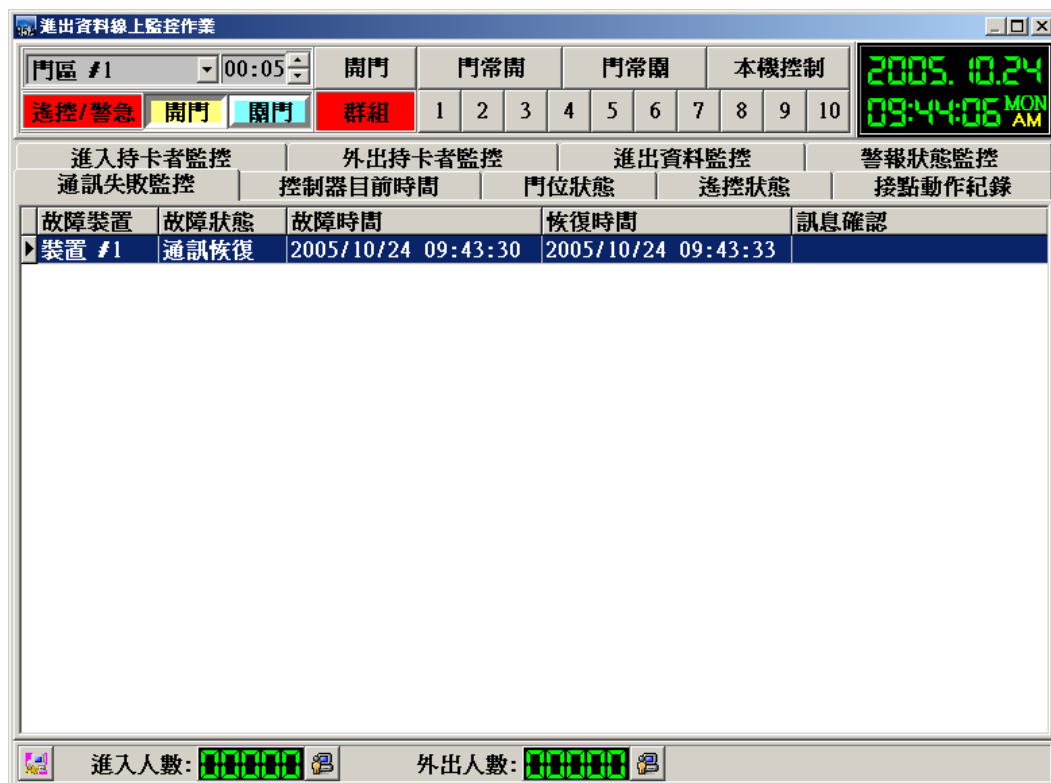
進出資料線上監控作業

門區 #1
00:05
開門
門常開
門常關
本機控制
2005. 10.24
09:44:06 MON AM
遙控/警急
開門
關門
群組
1
2
3
4
5
6
7
8
9
10

進入持卡者監控
外出持卡者監控
進出資料監控
警報狀態監控
通訊失敗監控
控制器目前時間
門位狀態
遙控狀態
接點動作紀錄

| 故障裝置 | 故障狀態 | 故障時間 | 恢復時間 | 訊息確認 |
|---|---|---|---|---|
| 裝置 #1 | 通訊恢復 | 2005/10/24 09:43:30 | 2005/10/24 09:43:33 | |

進入人數: 00000
外出人數: 00000